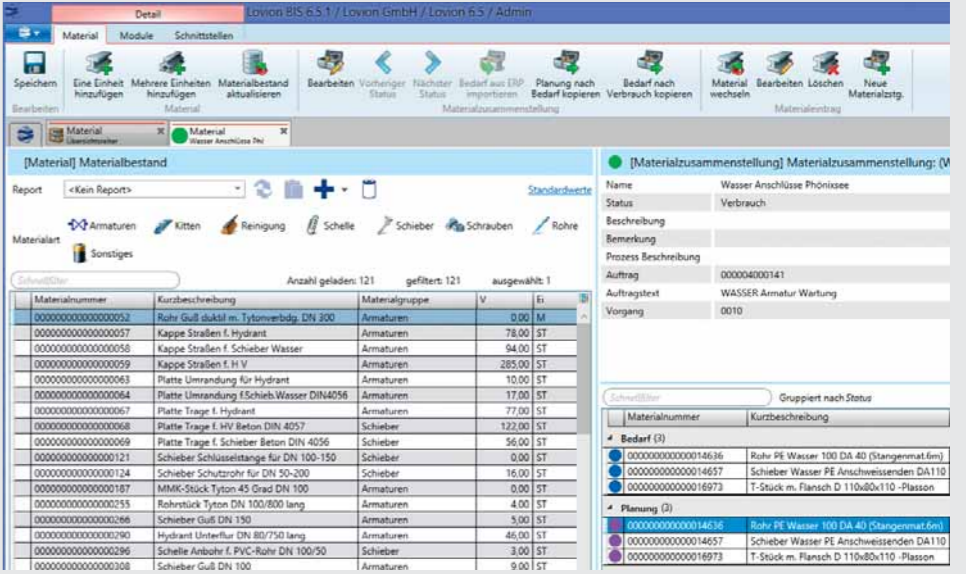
Detail

Lovion BIS 6.5.1 / Lovion GmbH / Lovion 6.5 / Admin

Material Module Schnittstellen

Speichern
Eine Einheit hinzufügen
Mehrere Einheiten hinzufügen
Materialbestand aktualisieren
Bearbeiten
Vorheriger Status
Nächster Status
Bedarf aus ERP importieren
Planung nach Bedarf kopieren
Bedarf nach Verbrauch kopieren
Material wechseln
Bearbeiten
Löschen
Neue Materialzstg.

Bearbeiten Material Materialzusammenstellung Materialeintrag

Material Übersichtsfilter
Material Wasser Anschlüsse Phö

[Material] Materialbestand

Report <Kein Report> Standardwerte

Materialart Armaturen Kitten Reinigung Schelle Schieber Schrauben Rohre Sonstiges

Schnellfilter Anzahl geladen: 121 gefiltert: 121 ausgewählt: 1

| Materialnummer | Kurzbeschreibung | Materialgruppe | V | Ei |
|---|---|---|---|---|
| 000000000000000052 | Rohr Guß duktil m. Tytonverbdg. DN 300 | Armaturen | 0,00 | M |
| 000000000000000057 | Kappe Straßen f. Hydrant | Armaturen | 78,00 | ST |
| 000000000000000058 | Kappe Straßen f. Schieber Wasser | Armaturen | 94,00 | ST |
| 000000000000000059 | Kappe Straßen f. H V | Armaturen | 285,00 | ST |
| 000000000000000063 | Platte Umrandung für Hydrant | Armaturen | 10,00 | ST |
| 000000000000000064 | Platte Umrandung f.Schieb.Wasser DIN4056 | Armaturen | 17,00 | ST |
| 000000000000000067 | Platte Trage f. Hydrant | Armaturen | 77,00 | ST |
| 000000000000000068 | Platte Trage f. HV Beton DIN 4057 | Schieber | 122,00 | ST |
| 000000000000000069 | Platte Trage f. Schieber Beton DIN 4056 | Schieber | 56,00 | ST |
| 000000000000000121 | Schieber Schlüsselstange für DN 100-150 | Schieber | 0,00 | ST |
| 000000000000000124 | Schieber Schutzrohr für DN 50-200 | Schieber | 16,00 | ST |
| 000000000000000187 | MMK-Stück Tyton 45 Grad DN 100 | Armaturen | 0,00 | ST |
| 000000000000000255 | Rohrstück Tyton DN 100/800 lang | Armaturen | 4,00 | ST |
| 000000000000000266 | Schieber Guß DN 150 | Armaturen | 5,00 | ST |
| 000000000000000290 | Hydrant Unterflur DN 80/750 lang | Armaturen | 46,00 | ST |
| 000000000000000296 | Schelle Anbohr f. PVC-Rohr DN 100/50 | Schieber | 3,00 | ST |
| 000000000000000308 | Schieber Guß DN 100 | Armaturen | 9,00 | ST |

[Materialzusammenstellung] Materialzusammenstellung: (W

| Name | Wasser Anschlüsse Phönixsee |
|---|---|
| Status | Verbrauch |
| Beschreibung | |
| Bemerkung | |
| Prozess Beschreibung | |
| Auftrag | 000004000141 |
| Auftragstext | WASSER Armatur Wartung |
| Vorgang | 0010 |

Schnellfilter Gruppiert nach Status

| Materialnummer | Kurzbeschreibung |
|---|---|
| Bedarf (3) | |
| 000000000000014636 | Rohr PE Wasser 100 DA 40 (Stangenmat.6m) |
| 000000000000014657 | Schieber Wasser PE Anschweissenden DA110 |
| 000000000000016973 | T-Stück m. Flansch D 110x80x110 -Plasson |
| Planung (3) | |
| 000000000000014636 | Rohr PE Wasser 100 DA 40 (Stangenmat.6m) |
| 000000000000014657 | Schieber Wasser PE Anschweissenden DA110 |
| 000000000000016973 | T-Stück m. Flansch D 110x80x110 -Plasson |